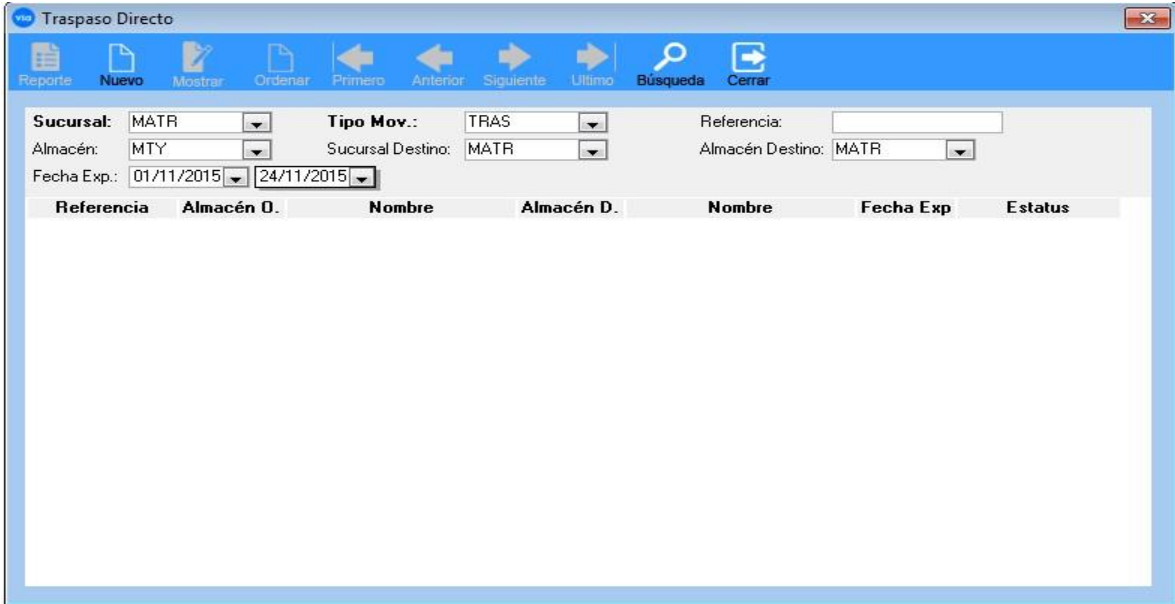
Traspaso Directo

Reporte Nuevo Mostrar Ordenar Primero Anterior Siguiente Ultimo Búsqueda Cerrar

Sucursal: MATR
Tipo Mov.: TRAS
Referencia:
Almacén: MTY
Sucursal Destino: MATR
Almacén Destino: MATR
Fecha Exp.: 01/11/2015 24/11/2015

| Referencia | Almacén O. | Nombre | Almacén D. | Nombre | Fecha Exp | Estatus |
|---|---|---|---|---|---|---|